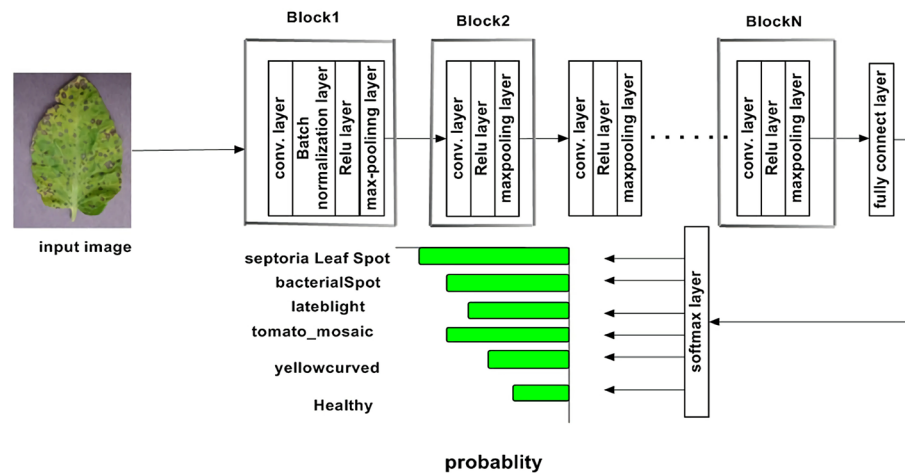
Block1

Block2

BlockN

input image

conv. layer

Batch normalization layer

Relu layer

max-poolinng layer

conv. layer

Relu layer

maxpooling layer

conv. layer

Relu layer

maxpooling layer

conv. layer

Relu layer

maxpooling layer

fully connect layer

septoria Leaf Spot

bacterialSpot

lateblight

tomato_mosaic

yellowcurved

Healthy

softmax layer

probablity